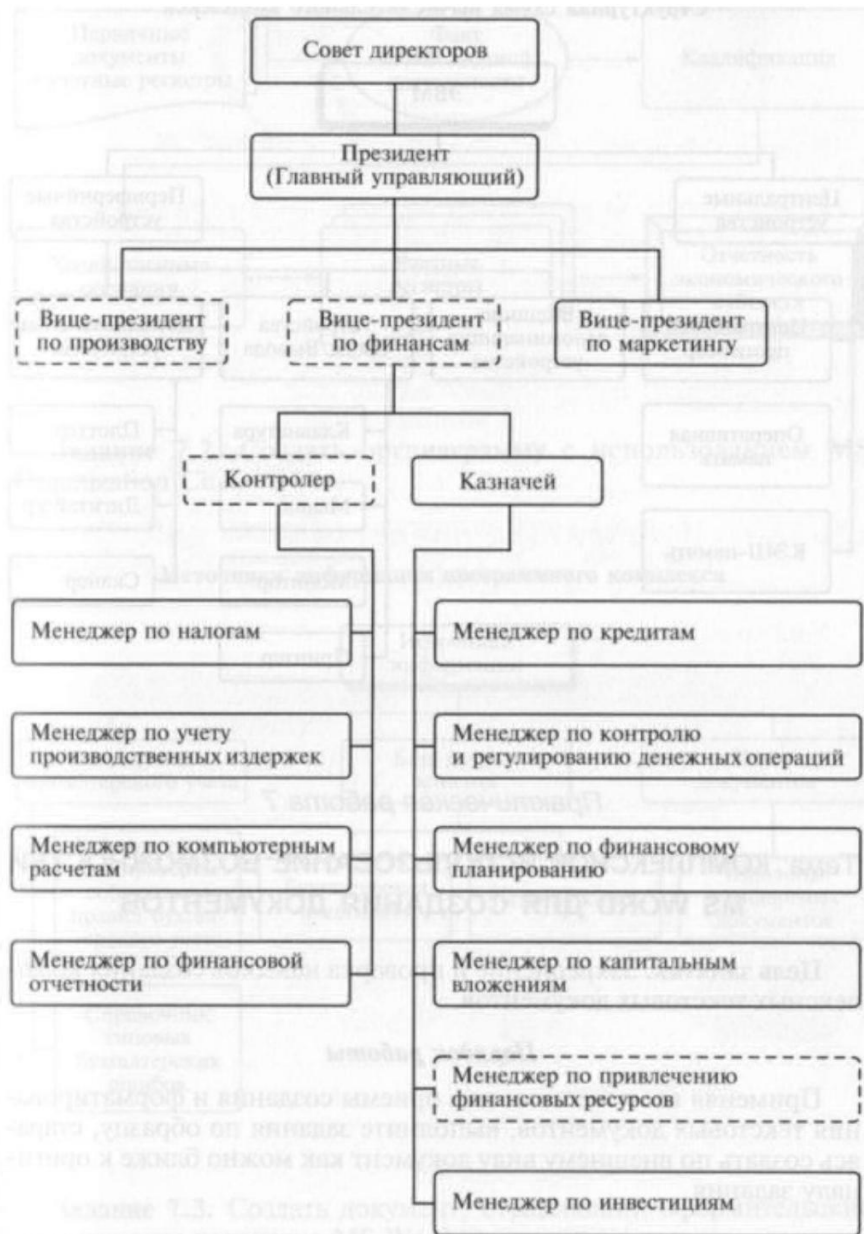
Совет директоров

Президент
(Главный управляющий)

Вице-президент
по производству

Вице-президент
по финансам

Вице-президент
по маркетингу

Контролер

Казначей

Менеджер по налогам

Менеджер по кредитам

Менеджер по учету производственных издержек

Менеджер по контролю и регулированию денежных операций

Менеджер по компьютерным расчетам

Менеджер по финансовому планированию

Менеджер по финансовой отчетности

Менеджер по капитальным вложениям

Менеджер по привлечению финансовых ресурсов

Менеджер по инвестициям